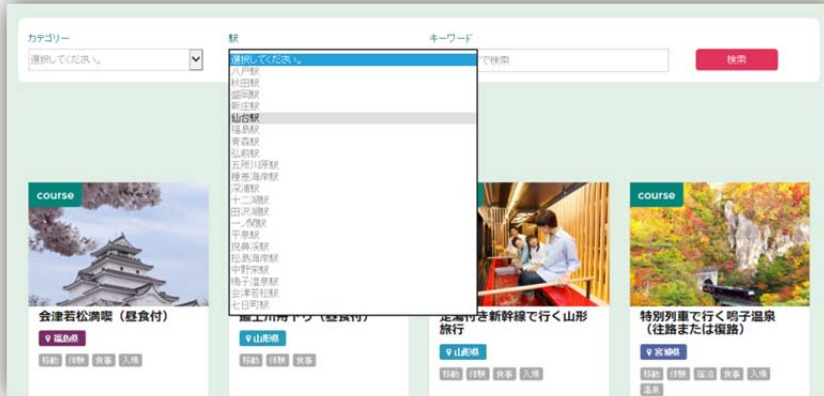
カテゴリー
選択してください。

駅
選択してください。
八戸駅
秋田駅
盛岡駅
新庄駅
仙台駅
福島駅
青森駅
弘前駅
五所川原駅
陸奥湊駅
深浦駅
十二湖駅
田沢湖駅
一ノ関駅
平泉駅
良幸浜駅
松島海岸駅
中野栄駅
鳴子温泉駅
会津若松駅
七日町駅

キーワード
で検索

検索

course
会津若松満喫（昼食付）
福島県
移動 体験 食事 入場

最上川舟下り（昼食付）
山形県
移動 体験 食事

足湯付き新幹線で行く山形旅行
山形県
移動 体験 食事 入場

course
特別列車で行く鳴子温泉（往路または復路）
宮城県
移動 体験 宿泊 食事 入場 温泉